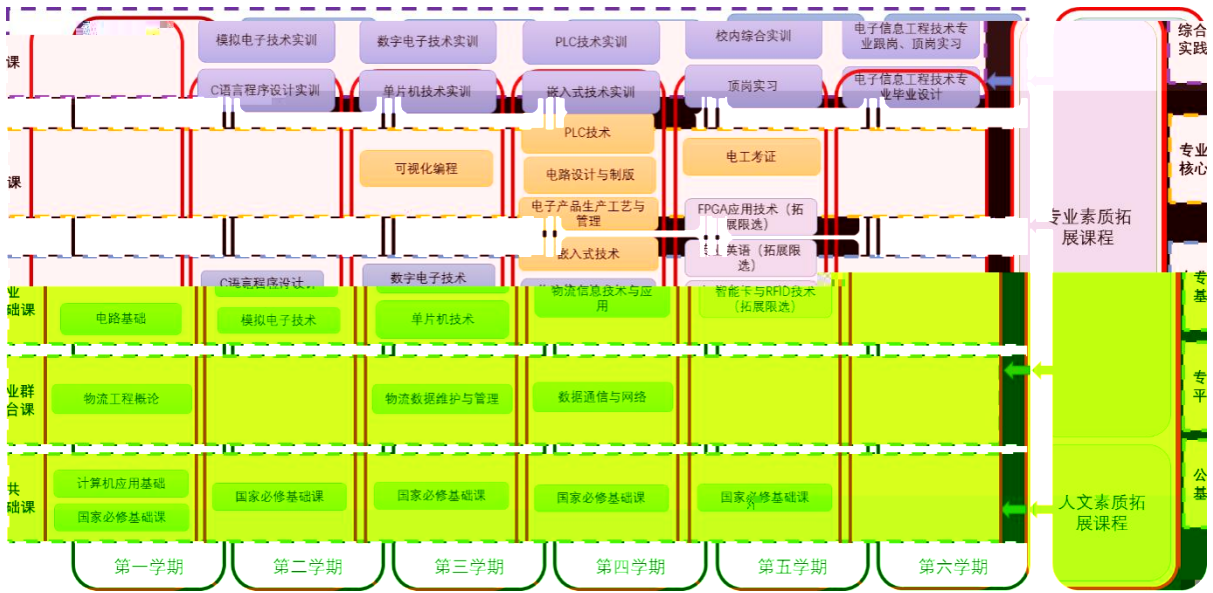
课

课

业
础课

业群
台课

共
础课

模拟电子技术实训

C语言程序设计实训

数字电子技术实训

单片机技术实训

可视化编程

数字电子技术

PLC技术实训

嵌入式技术实训

PLC技术

电路设计与制版

电子产品生产工艺与管理

嵌入式技术

物流信息技术与应用

校内综合实训

顶岗实习

电工考证

FPGA应用技术（拓展限选）

英语（拓展限选）

智能卡与RFID技术（拓展限选）

电子信息工程技术专业跟岗、顶岗实习

电子信息工程技术专业毕业设计

C语言程序设计

电路基础

模拟电子技术

单片机技术

物流工程概论

物流数据维护与管理

数据通信与网络

计算机应用基础

国家必修基础课

国家必修基础课

国家必修基础课

国家必修基础课

国家必修基础课

第一学期

第二学期

第三学期

第四学期

第五学期

第六学期

专业素质拓展课程

人文素质拓展课程

综合
实践

专业
核心

专
基

专
平

公
基